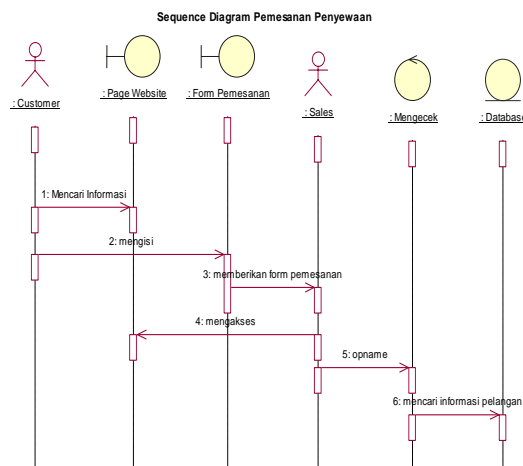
Sequence Diagram Pemesanan Penyewaan

: Customer

: Page Website

: Form Pemesanan

: Sales

: Mengecek

: Databas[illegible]

1: Mencari Informasi

2: mengisi

3: memberikan form pemesanan

4: mengakses

5: opname

6: mencari informasi pelangan